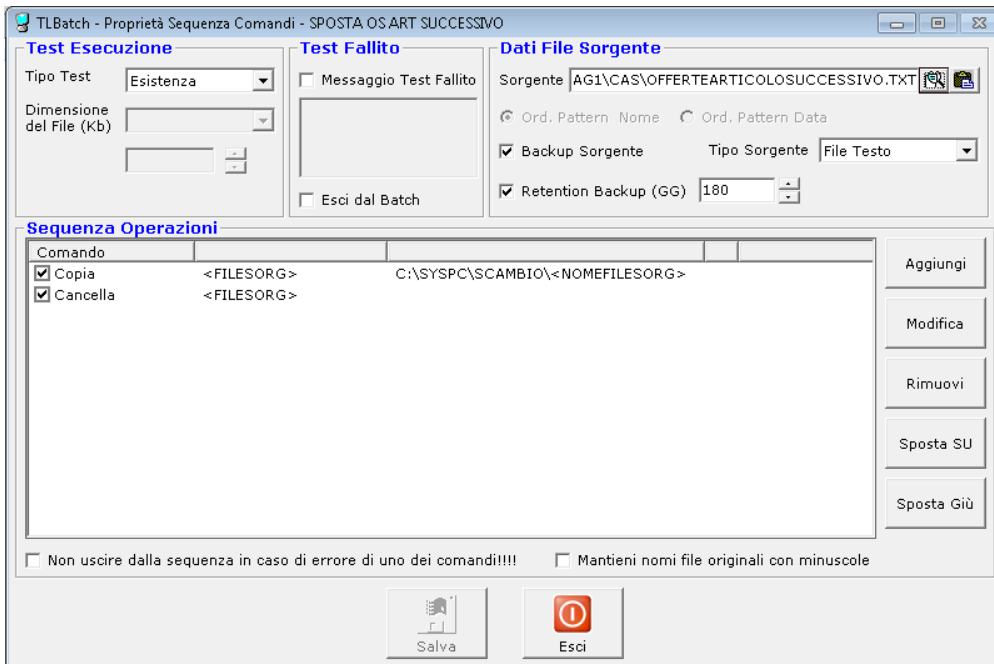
TLBatch - Proprietà Sequenza Comandi - SPOSTA OS ART SUCCESSIVO

Test Esecuzione

Tipo Test Esistenza

Dimensione del File (Kb)

Test Fallito

Messaggio Test Fallito

Esci dal Batch

Dati File Sorgente

Sorgente AG1\CAS\OFFERTEARTICOLOSUCCESSIVO.TXT

Ord. Pattern Nome Ord. Pattern Data

Backup Sorgente Tipo Sorgente File Testo

Retention Backup (GG) 180

Sequenza Operazioni

| Comando | | | | |
|---|---|---|---|---|
| Copia | <FILESORG> | C:\SYSPC\SCAMBIO\<NOMEFILESORG> | | |
| Cancella | <FILESORG> | | | |

Aggiungi

Modifica

Rimuovi

Sposta SU

Sposta Giù

Non uscire dalla sequenza in caso di errore di uno dei comandi!!!!

Mantieni nomi file originali con minuscole

Salva

Esci